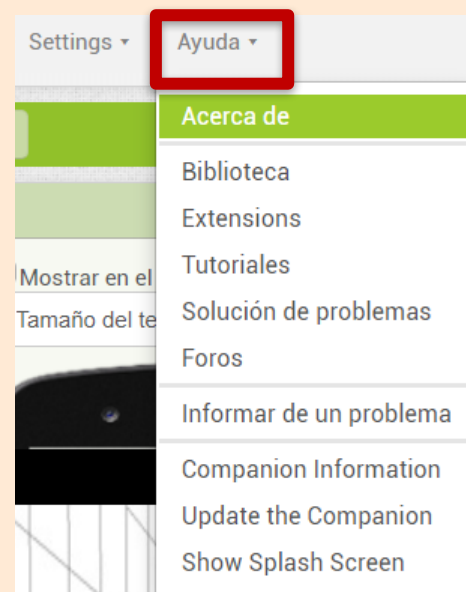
Settings ▾ Ayuda ▾

Acerca de
Biblioteca
Extensions
Tutoriales
Solución de problemas
Foros
Informar de un problema
Companion Information
Update the Companion
Show Splash Screen

Mostrar en el
Tamaño del te